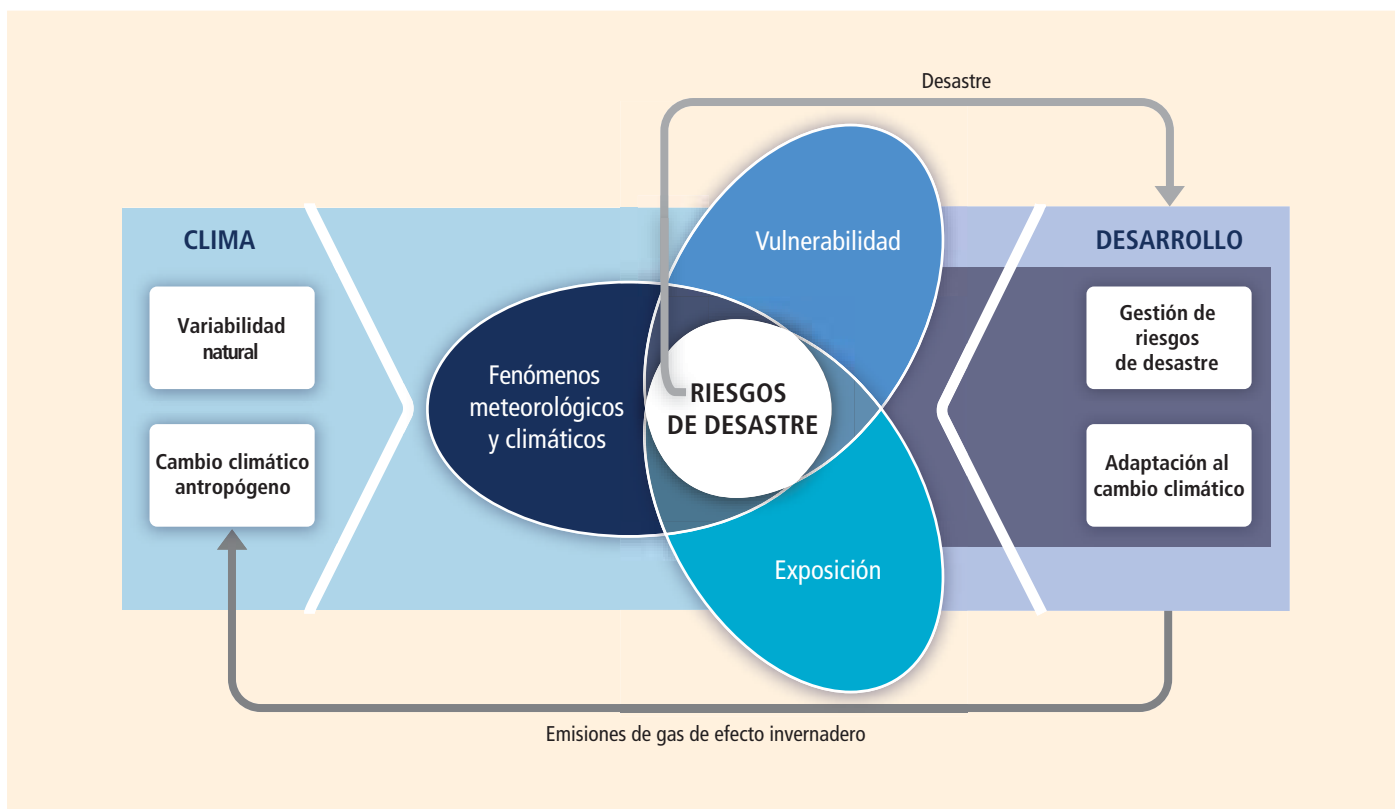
Desastre

CLIMA

Variabilidad natural

Cambio climático antropógeno

Vulnerabilidad

Fenómenos meteorológicos y climáticos

RIESGOS DE DESASTRE

Exposición

DESARROLLO

Gestión de riesgos de desastre

Adaptación al cambio climático

Emisiones de gas de efecto invernadero